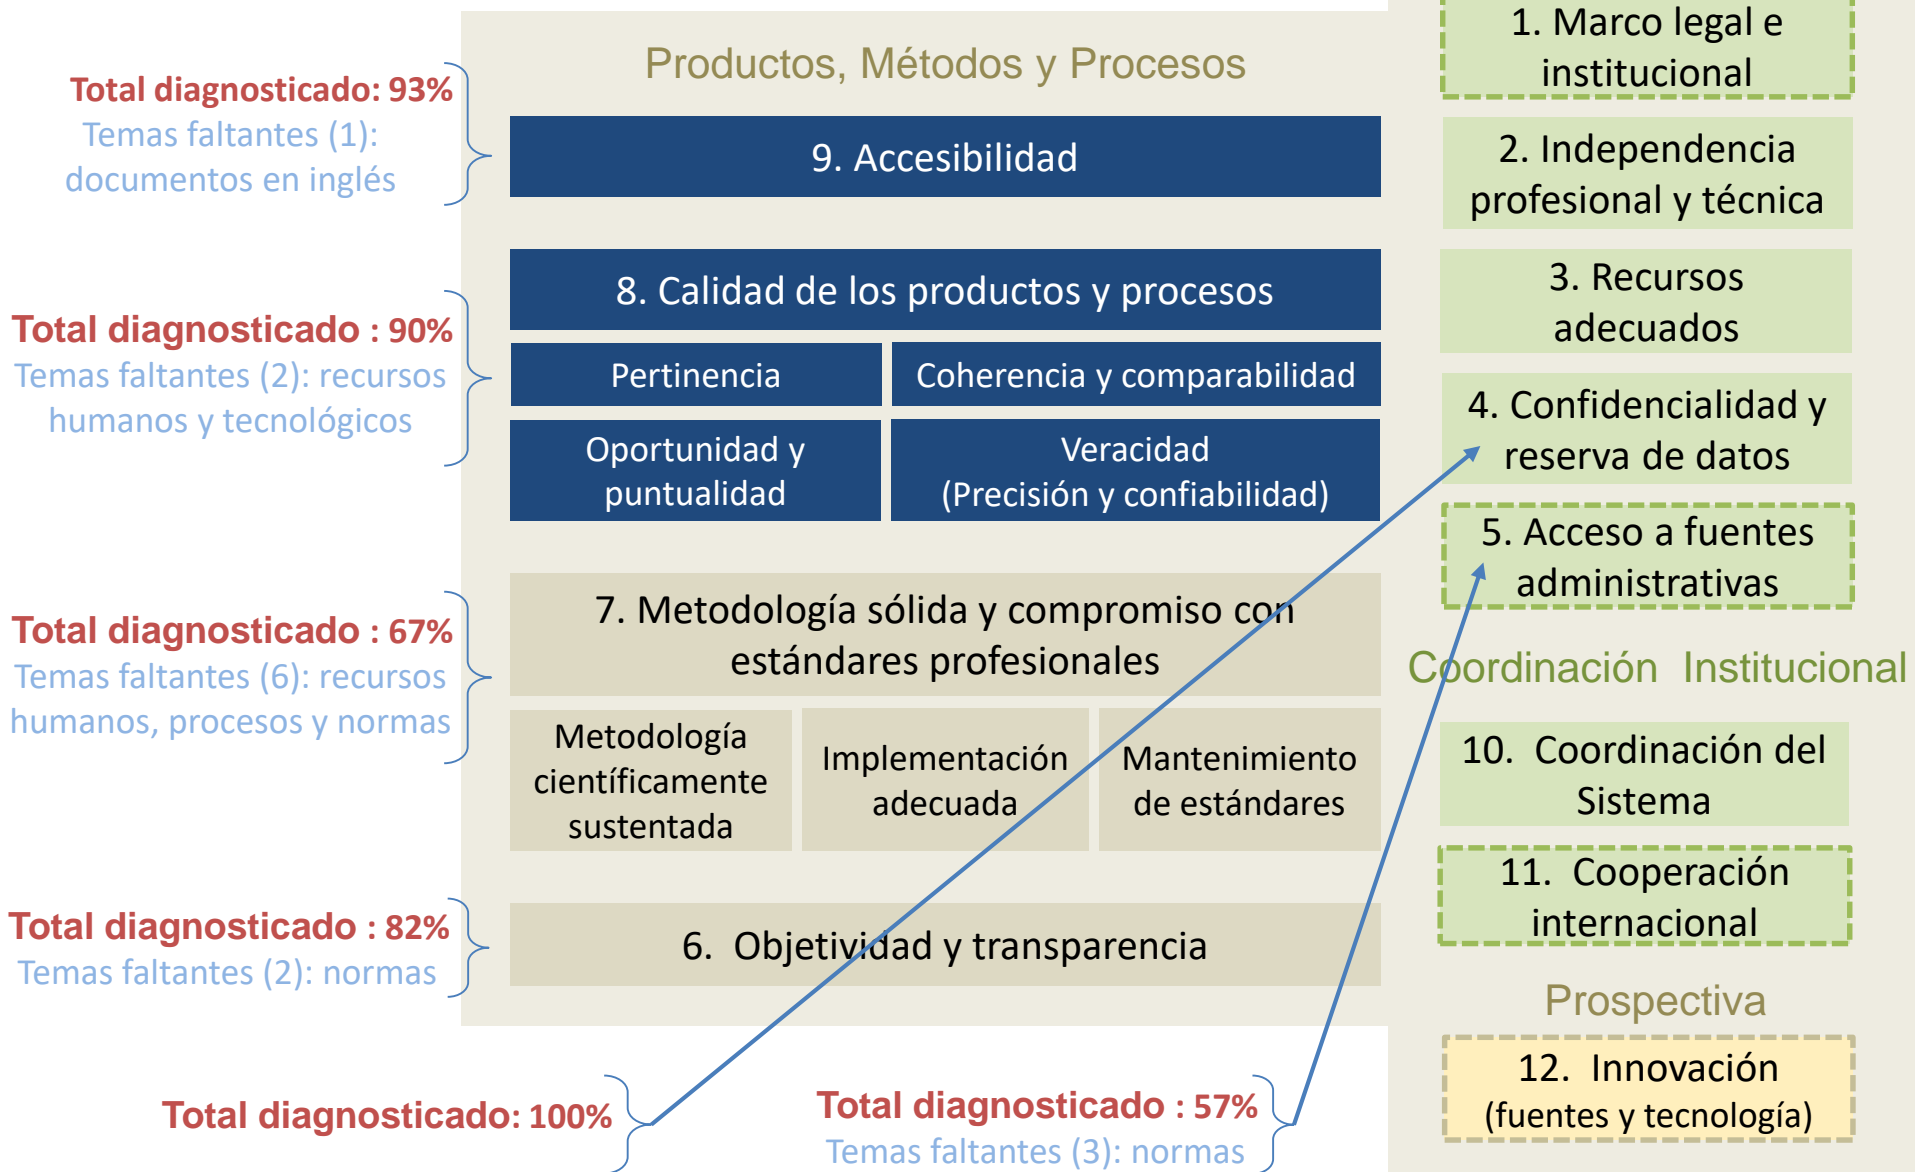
Total diagnosticado: 93%
Temas faltantes (1): documentos en inglés

Total diagnosticado : 90%
Temas faltantes (2): recursos humanos y tecnológicos

Total diagnosticado : 67%
Temas faltantes (6): recursos humanos, procesos y normas

Total diagnosticado : 82%
Temas faltantes (2): normas

Total diagnosticado: 100%

Total diagnosticado : 57%
Temas faltantes (3): normas

Productos, Métodos y Procesos

9. Accesibilidad

8. Calidad de los productos y procesos

Pertinencia

Coherencia y comparabilidad

Oportunidad y puntualidad

Veracidad (Precisión y confiabilidad)

7. Metodología sólida y compromiso con estándares profesionales

Metodología científicamente sustentada

Implementación adecuada

Mantenimiento de estándares

6. Objetividad y transparencia

1. Marco legal e institucional

2. Independencia profesional y técnica

3. Recursos adecuados

4. Confidencialidad y reserva de datos

5. Acceso a fuentes administrativas

Coordinación Institucional

10. Coordinación del Sistema

11. Cooperación internacional

Prospectiva

12. Innovación (fuentes y tecnología)